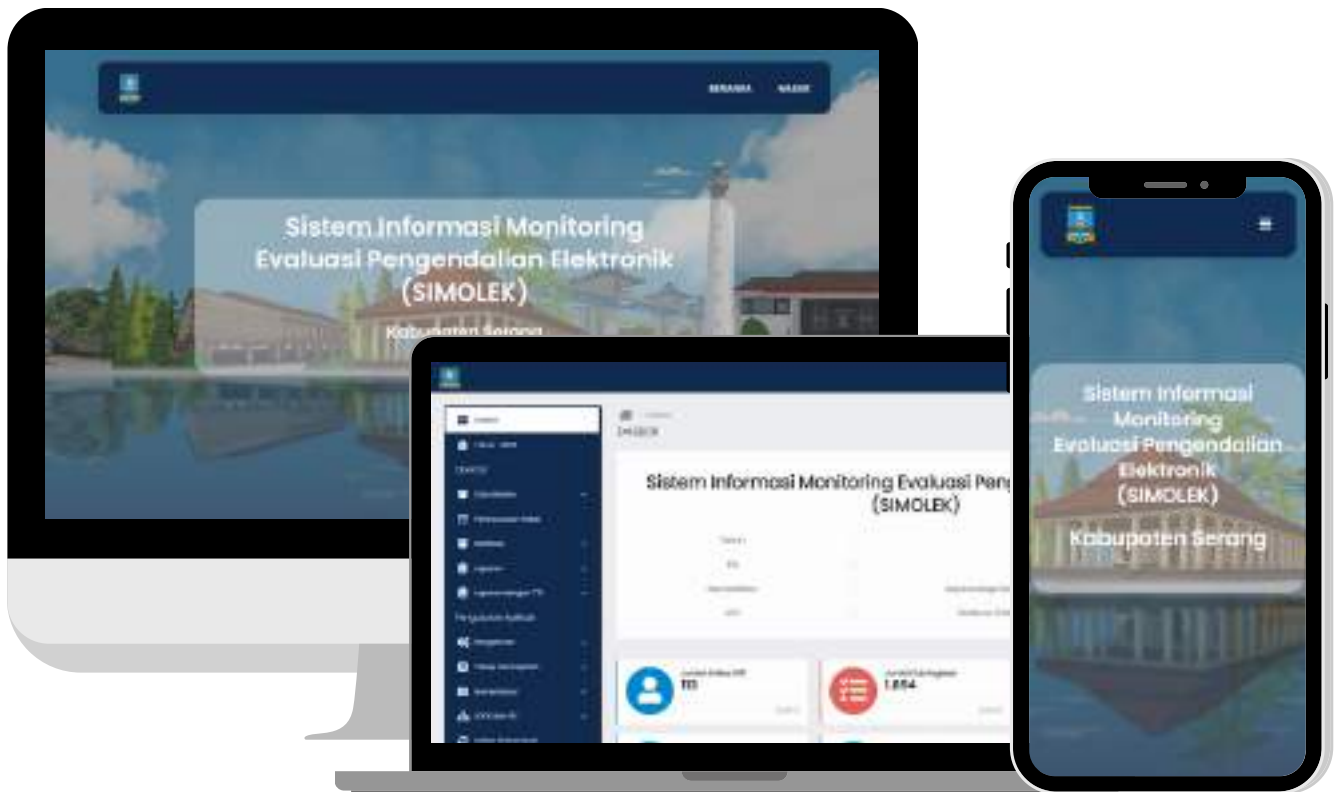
BERANDA MASUK

Sistem Informasi Monitoring Evaluasi Pengendalian Elektronik (SIMOLEK)

Kabupaten Serang

DASBOR

Sistem Informasi Monitoring Evaluasi Peng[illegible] (SIMOLEK)

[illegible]
111

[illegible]
1.654

Sistem Informasi Monitoring Evaluasi Pengendalian Elektronik (SIMOLEK)

Kabupaten Serang